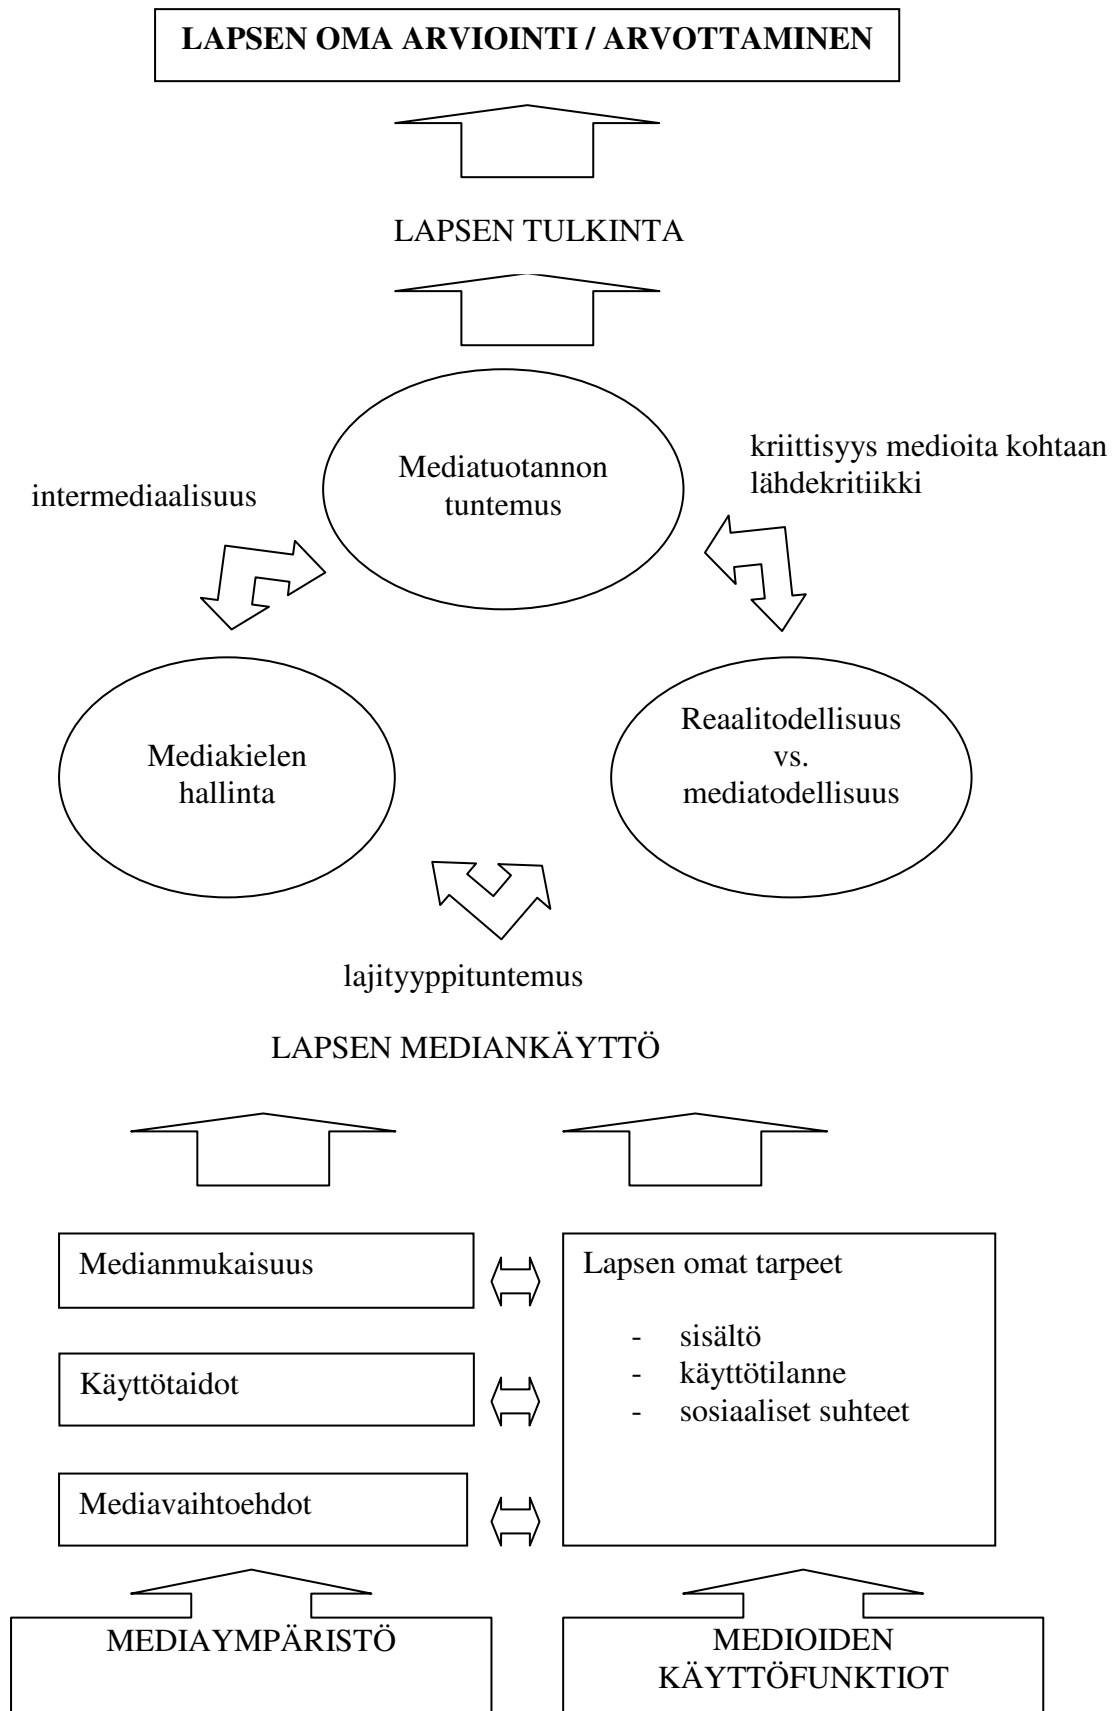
LAPSEN OMA ARVIOINTI / ARVOTTAMINEN

LAPSEN TULKINTA

Mediatuotannon tuntemus

intermediaalisuus

kriittisyys medioita kohtaan
lähdekritiikki

Mediakielen hallinta

Reaalitodellisuus vs. mediatodellisuus

lajityyppituntemus

LAPSEN MEDIANKÄYTTÖ

Medianmukaisuus

Käyttötaidot

Mediavaihtoehdot

Lapsen omat tarpeet

- sisältö
- käyttötilanne
- sosiaaliset suhteet

MEDIAYMPÄRISTÖ

MEDIOIDEN KÄYTTÖFUNKTIOT